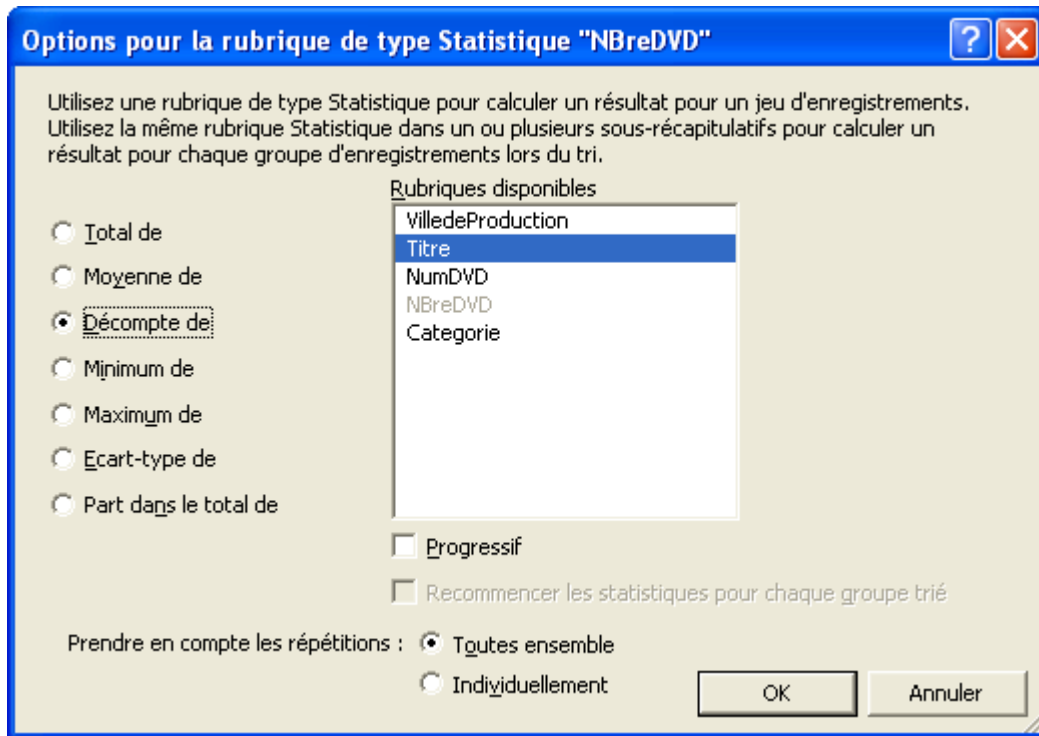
Options pour la rubrique de type Statistique "NBreDVD"

Utilisez une rubrique de type Statistique pour calculer un résultat pour un jeu d'enregistrements. Utilisez la même rubrique Statistique dans un ou plusieurs sous-récapitulatifs pour calculer un résultat pour chaque groupe d'enregistrements lors du tri.

Total de
Moyenne de
Décompte de
Minimum de
Maximum de
Ecart-type de
Part dans le total de

Rubriques disponibles
VilledeProduction
Titre
NumDVD
NBreDVD
Categorie

Progressif
Recommencer les statistiques pour chaque groupe trié

Prendre en compte les répétitions : Toutes ensemble
Individuellement

OK
Annuler